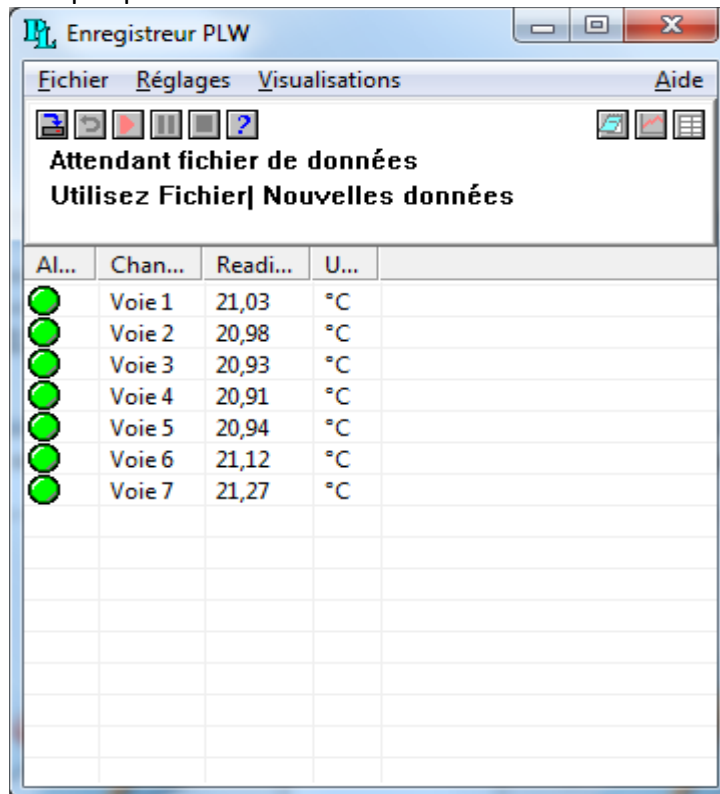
Enregistreur PLW

Fichier Réglages Visualisations Aide

?

Attendant fichier de données
Utilisez Fichier| Nouvelles données

| Al... | Chan... | Readi... | U... |
|---|---|---|---|
| | Voie 1 | 21,03 | °C |
| | Voie 2 | 20,98 | °C |
| | Voie 3 | 20,93 | °C |
| | Voie 4 | 20,91 | °C |
| | Voie 5 | 20,94 | °C |
| | Voie 6 | 21,12 | °C |
| | Voie 7 | 21,27 | °C |